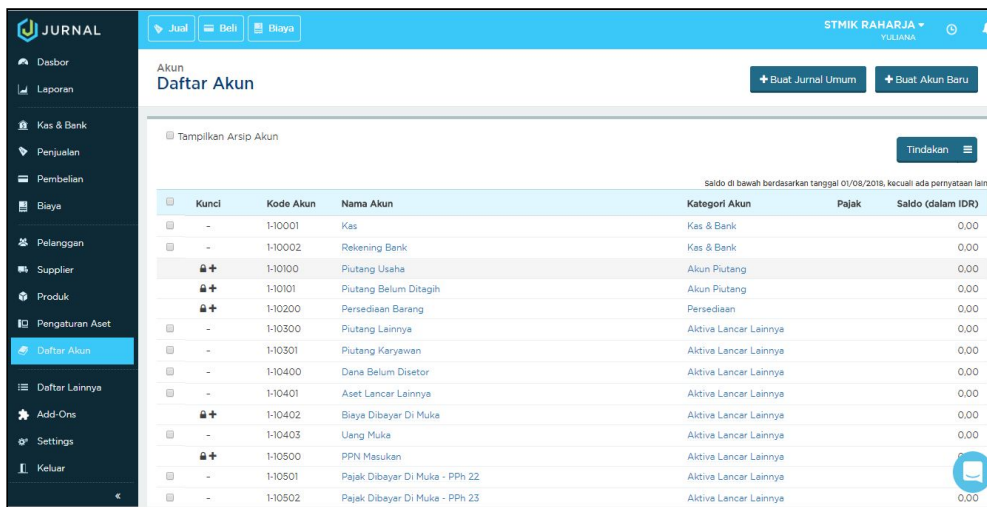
JURNAL

Dasbor
Laporan
Kas & Bank
Penjualan
Pembelian
Biaya
Pelanggan
Supplier
Produk
Pengaturan Aset
Daftar Akun
Daftar Lainnya
Add-Ons
Settings
Keluar
«

Jual | Beli | Biaya

STMIK RAHARJA ▾
YULIANA

Akun
Daftar Akun

+ Buat Jurnal Umum
+ Buat Akun Baru

Tampilkan Arsip Akun

Tindakan

Saldo di bawah berdasarkan tanggal 01/08/2018, kecuali ada pernyataan lain

| | Kunci | Kode Akun | Nama Akun | Kategori Akun | Pajak | Saldo (dalam IDR) |
|---|---|---|---|---|---|---|
| | - | 1-10001 | Kas | Kas & Bank | | 0,00 |
| | - | 1-10002 | Rekening Bank | Kas & Bank | | 0,00 |
| | + | 1-10100 | Piutang Usaha | Akun Piutang | | 0,00 |
| | + | 1-10101 | Piutang Belum Ditagih | Akun Piutang | | 0,00 |
| | + | 1-10200 | Persediaan Barang | Persediaan | | 0,00 |
| | - | 1-10300 | Piutang Lainnya | Aktiva Lancar Lainnya | | 0,00 |
| | - | 1-10301 | Piutang Karyawan | Aktiva Lancar Lainnya | | 0,00 |
| | - | 1-10400 | Dana Belum Disetor | Aktiva Lancar Lainnya | | 0,00 |
| | - | 1-10401 | Aset Lancar Lainnya | Aktiva Lancar Lainnya | | 0,00 |
| | + | 1-10402 | Biaya Dibayar Di Muka | Aktiva Lancar Lainnya | | 0,00 |
| | - | 1-10403 | Uang Muka | Aktiva Lancar Lainnya | | 0,00 |
| | + | 1-10500 | PPN Masukan | Aktiva Lancar Lainnya | | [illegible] |
| | - | 1-10501 | Pajak Dibayar Di Muka - PPh 22 | Aktiva Lancar Lainnya | | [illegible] |
| | - | 1-10502 | Pajak Dibayar Di Muka - PPh 23 | Aktiva Lancar Lainnya | | 0,00 |